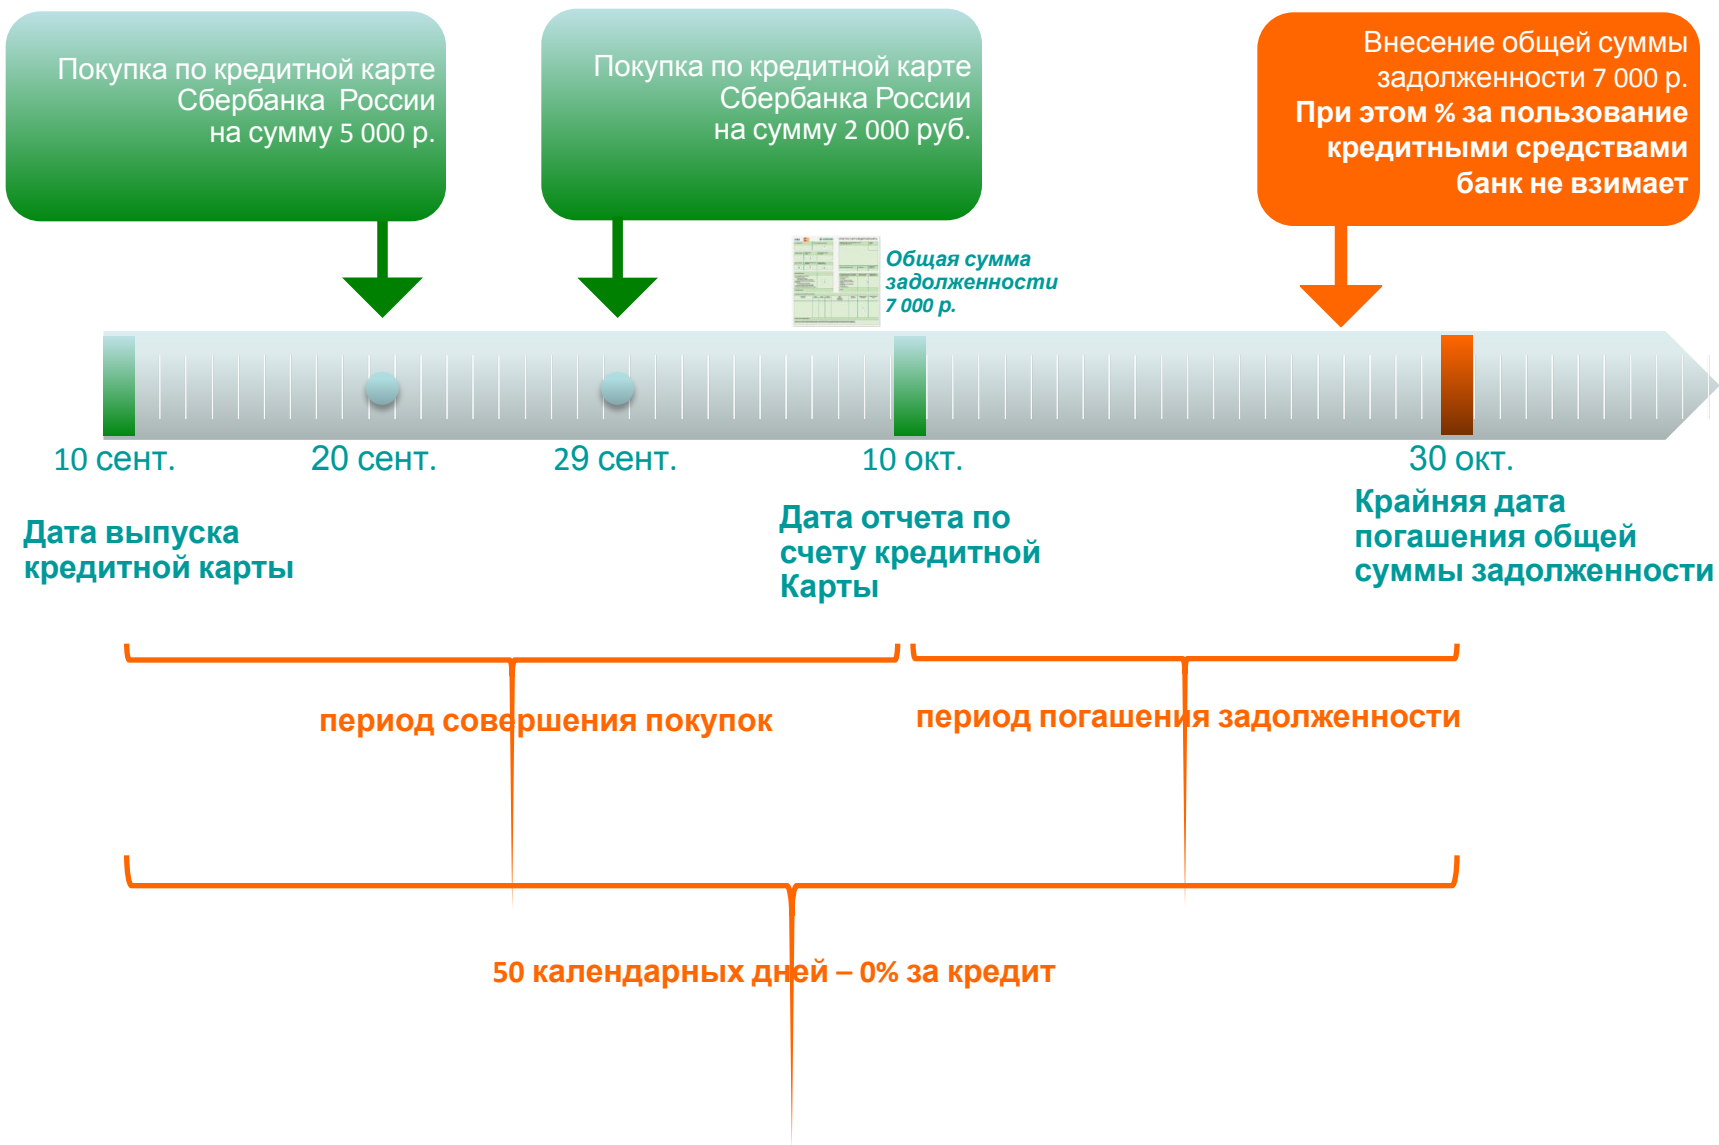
Покупка по кредитной карте Сбербанка России на сумму 5 000 р.

Покупка по кредитной карте Сбербанка России на сумму 2 000 руб.

Внесение общей суммы задолженности 7 000 р.
При этом % за пользование кредитными средствами банк не взимает

Общая сумма задолженности 7 000 р.

10 сент.

20 сент.

29 сент.

10 окт.

30 окт.

Дата выпуска кредитной карты

Дата отчета по счету кредитной Карты

Крайняя дата погашения общей суммы задолженности

период совершения покупок

период погашения задолженности

50 календарных дней – 0% за кредит